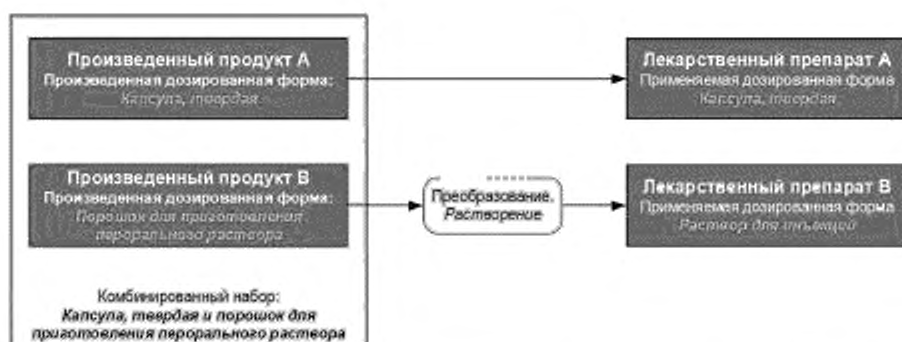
Произведенный продукт A
Произведенная дозированная форма:
Капсула, твердая

Лекарственный препарат A
Применяемая дозированная форма
Капсула, твердая

Произведенный продукт B
Произведенная дозированная форма:
Порошок для приготовления перорального раствора

Преобразование. Растворение

Лекарственный препарат B
Применяемая дозированная форма
Раствор для инъекций

Комбинированный набор:
Капсула, твердая и порошок для приготовления перорального раствора